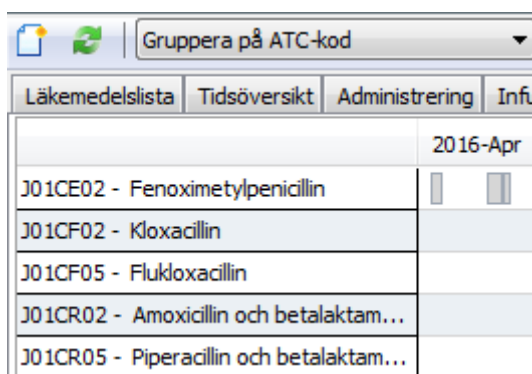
Gruppera på ATC-kod

Läkemedelslista | Tidsöversikt | Administrering | Infu

2016-Apr

J01CE02 - Fenoximetylpenicillin
J01CF02 - Kloxacillin
J01CF05 - Flukloxacillin
J01CR02 - Amoxicillin och betalaktam...
J01CR05 - Piperacillin och betalaktam...